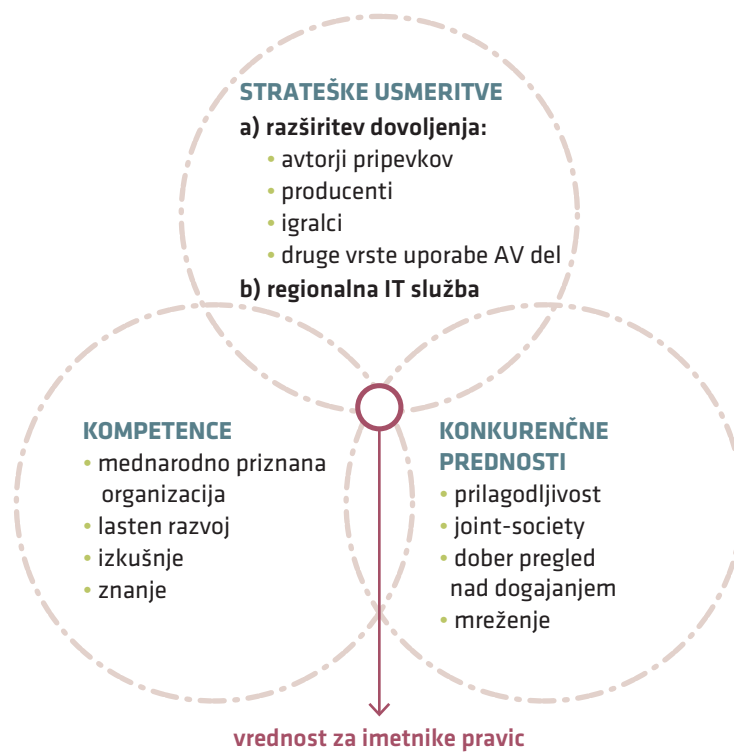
STRATEŠKE USMERITVE

a) razširitev dovoljenja:
• avtorji pripevkov
• producenti
• igralci
• druge vrste uporabe AV del

b) regionalna IT služba

KOMPETENCE
• mednarodno priznana organizacija
• lasten razvoj
• izkušnje
• znanje

KONKURENČNE PREDNOSTI
• prilagodljivost
• joint-society
• dober pregled nad dogajanjem
• mreženje

vrednost za imetnike pravic